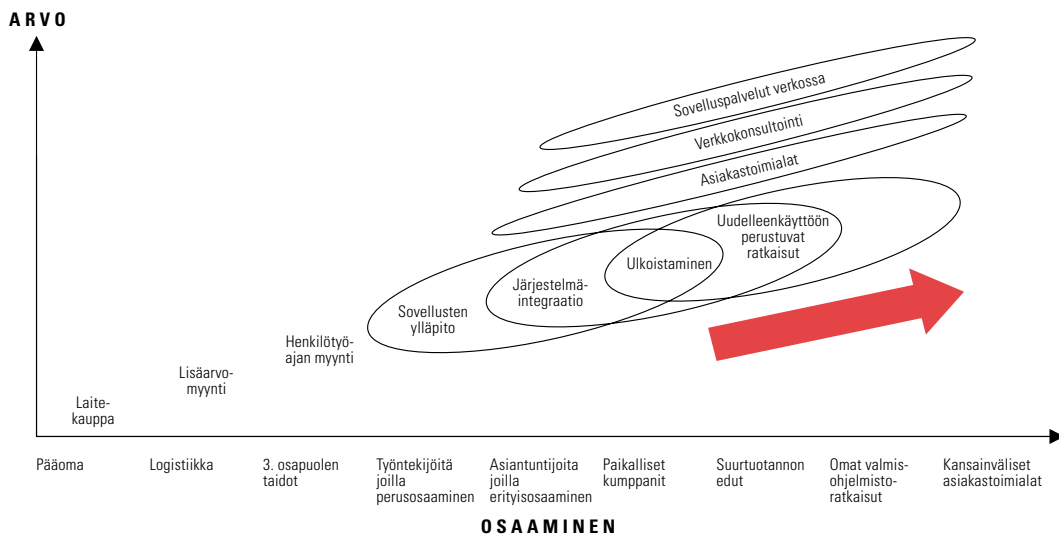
A R V O

Sovelluspalvelut verkossa

Verkkokonsultointi

Asiakastoimialat

Uudelleenkäyttöön perustuvat ratkaisut

Ulkoistaminen

Järjestelmä-integraatio

Sovellusten ylläpito

Henkilötyö-ajan myynti

Lisäarvo-myynti

Laite-kauppa

Pääoma

Logistiikka

3. osapuolen taidot

Työntekijöitä joilla perusosaaminen

Asiantuntijoita joilla erityisosaaminen

Paikalliset kumppanit

Suurtuotannon edut

Omat valmis-ohjelmisto-ratkaisut

Kansainväliset asiakastoimialat

O S A A M I N E N